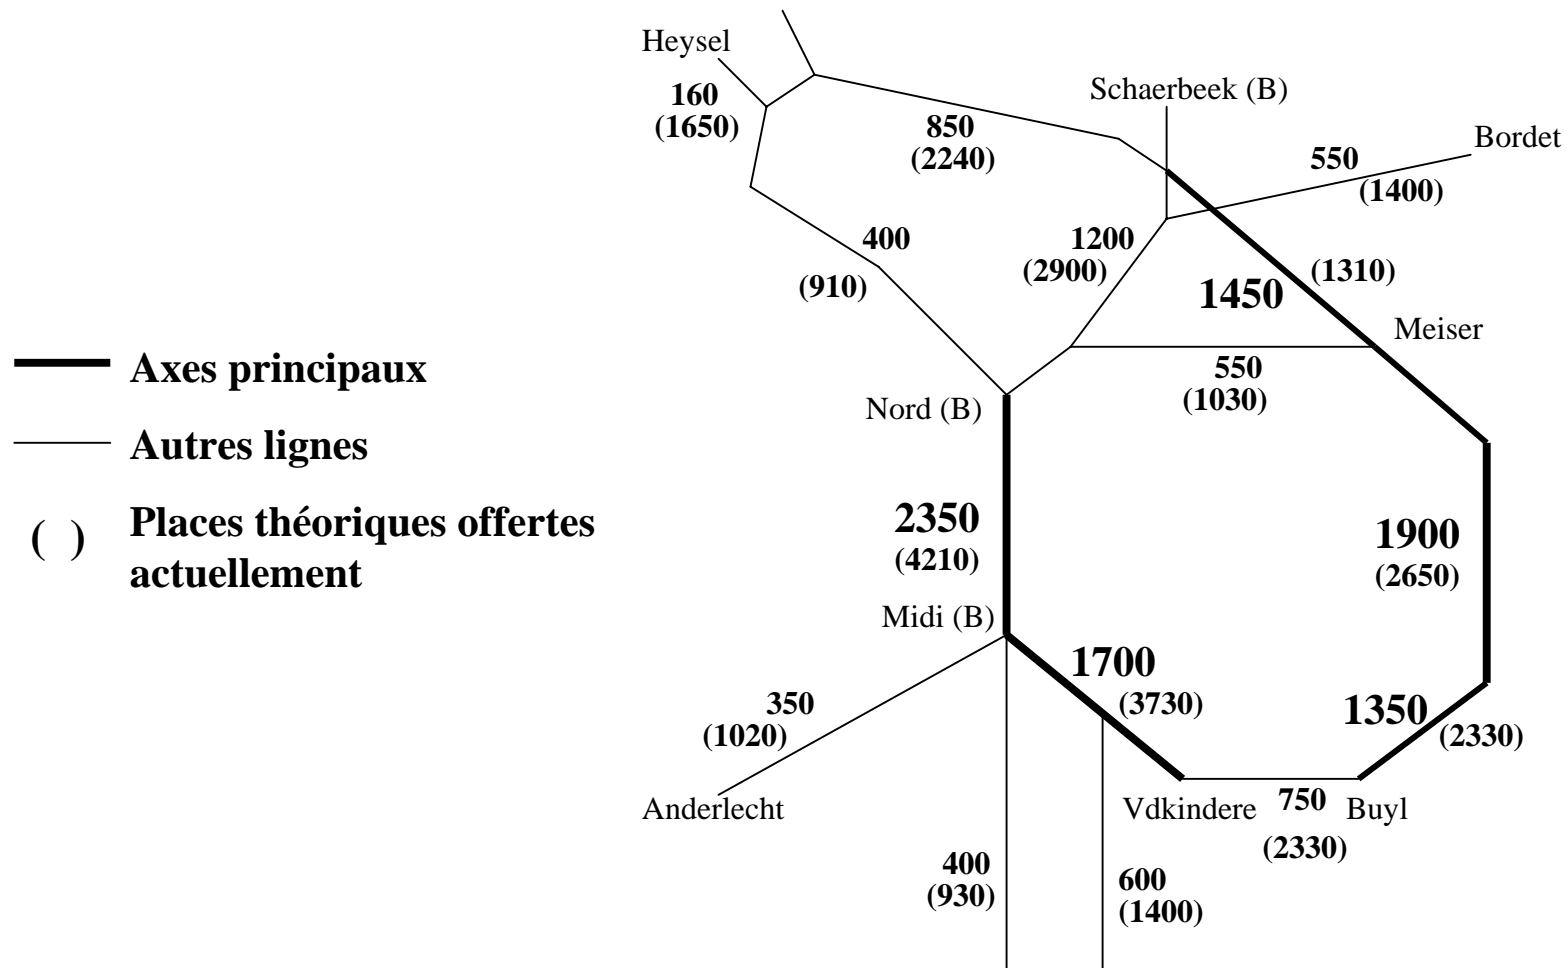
Axes principaux

Autres lignes

( ) Places théoriques offertes actuellement

Heysel
160
(1650)
850
(2240)
Schaerbeek (B)
550
(1400)
Bordet
400
(910)
1200
(2900)
1450
(1310)
Meiser
550
(1030)
Nord (B)
2350
(4210)
1900
(2650)
Midi (B)
1700
(3730)
1350
(2330)
350
(1020)
Anderlecht
Vdkindere
750
(2330)
Buyl
400
(930)
600
(1400)